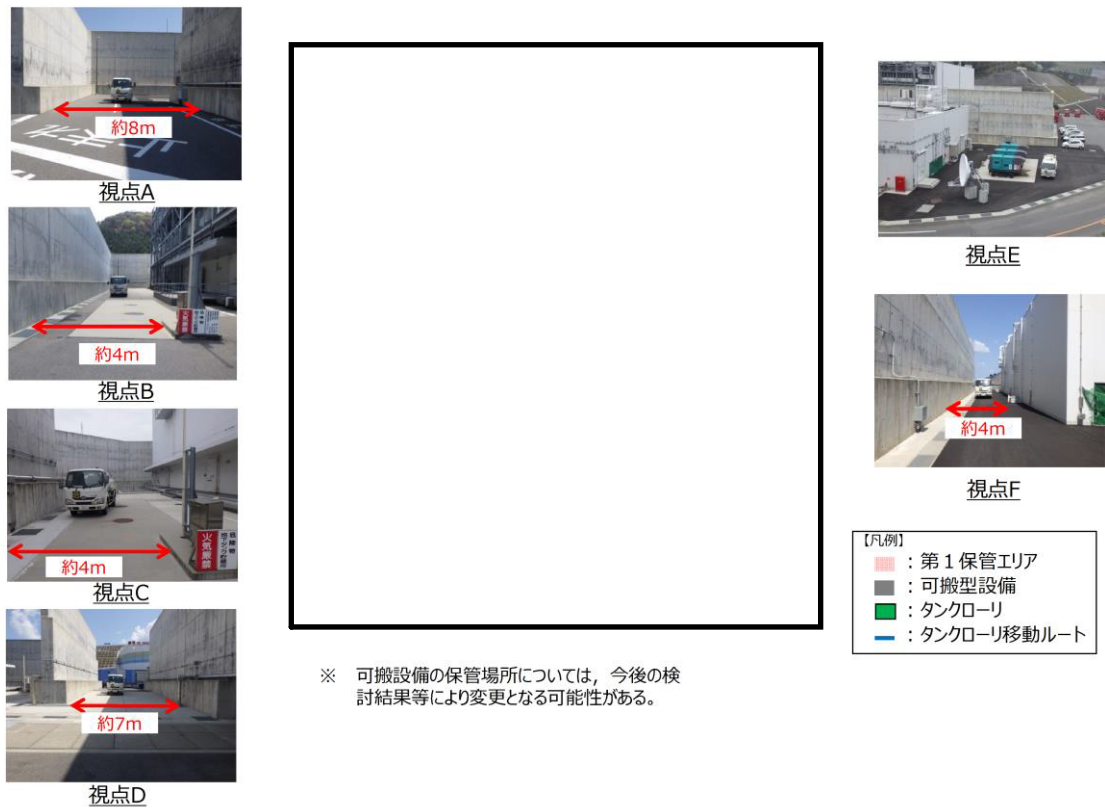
約8m

視点A

約4m

視点B

約4m

視点C

約7m

視点D

視点E

約4m

視点F

【凡例】
：第１保管エリア
：可搬型設備
：タンクローリ
：タンクローリ移動ルート

※ 可搬設備の保管場所については，今後の検討結果等により変更となる可能性がある。